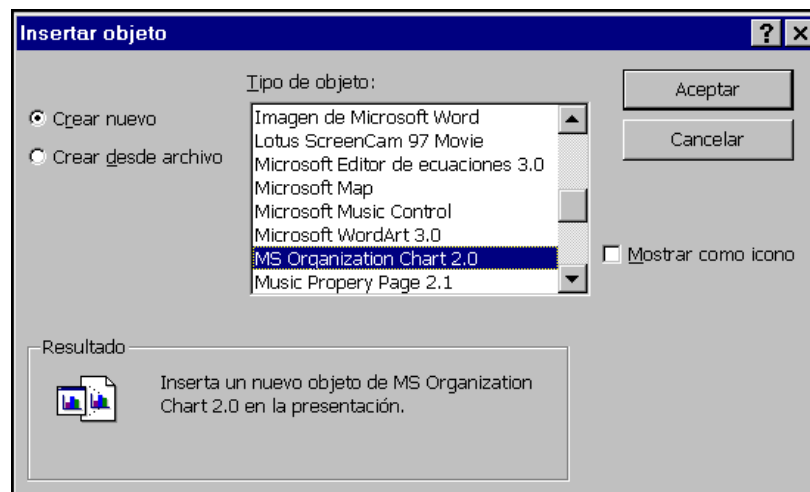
Insertar objeto

? X

Crear nuevo

Crear desde archivo

Tipo de objeto:

Imagen de Microsoft Word
Lotus ScreenCam 97 Movie
Microsoft Editor de ecuaciones 3.0
Microsoft Map
Microsoft Music Control
Microsoft WordArt 3.0
MS Organization Chart 2.0
Music Propery Page 2.1

Aceptar

Cancelar

Mostrar como icono

Resultado

Inserta un nuevo objeto de MS Organization Chart 2.0 en la presentación.